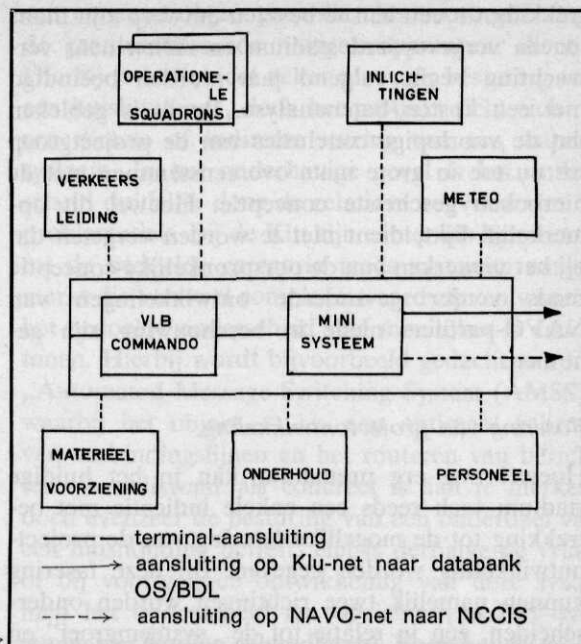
OPERATIONELE SQUADRONS

INLICHTINGEN

VERKEERS LEIDING

METEO

VLB COMMANDO

MINI SYSTEEM

MATERIEEL VOORZIENING

ONDERHOUD

PERSONEEL

terminal-aansluiting

aansluiting op Klu-net naar databank OS/BDL

aansluiting op NAVO-net naar NCCIS